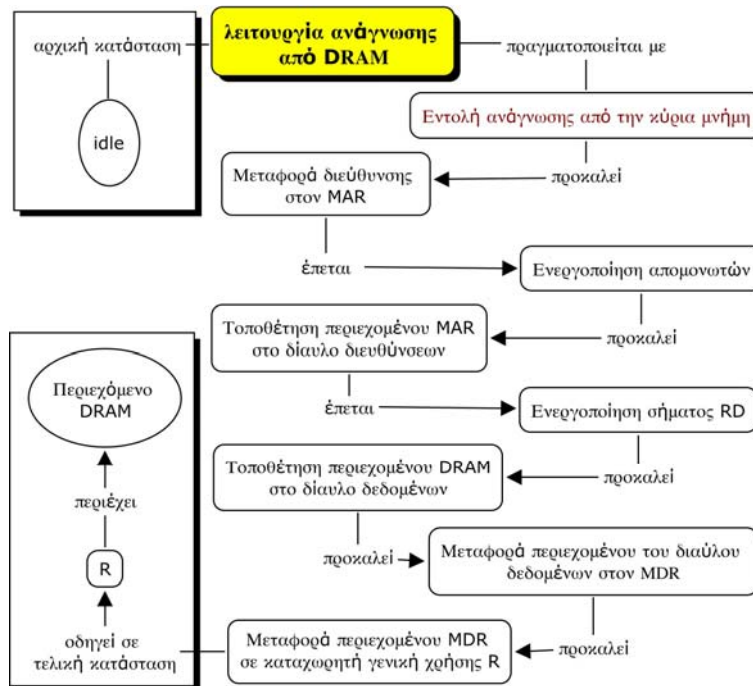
λειτουργία ανάγνωσης από DRAM

αρχική κατάσταση

idle

πραγματοποιείται με

Εντολή ανάγνωσης από την κύρια μνήμη

προκαλεί

Μεταφορά διεύθυνσης στον MAR

έπεται

Ενεργοποίηση απομονωτών

προκαλεί

Τοποθέτηση περιεχομένου MAR στο δίαυλο διευθύνσεων

έπεται

Ενεργοποίηση σήματος RD

προκαλεί

Τοποθέτηση περιεχομένου DRAM στο δίαυλο δεδομένων

προκαλεί

Μεταφορά περιεχομένου του διαύλου δεδομένων στον MDR

προκαλεί

Μεταφορά περιεχομένου MDR σε καταχωρητή γενική χρήσης R

οδηγεί σε τελική κατάσταση

R

περιέχει

Περιεχόμενο DRAM